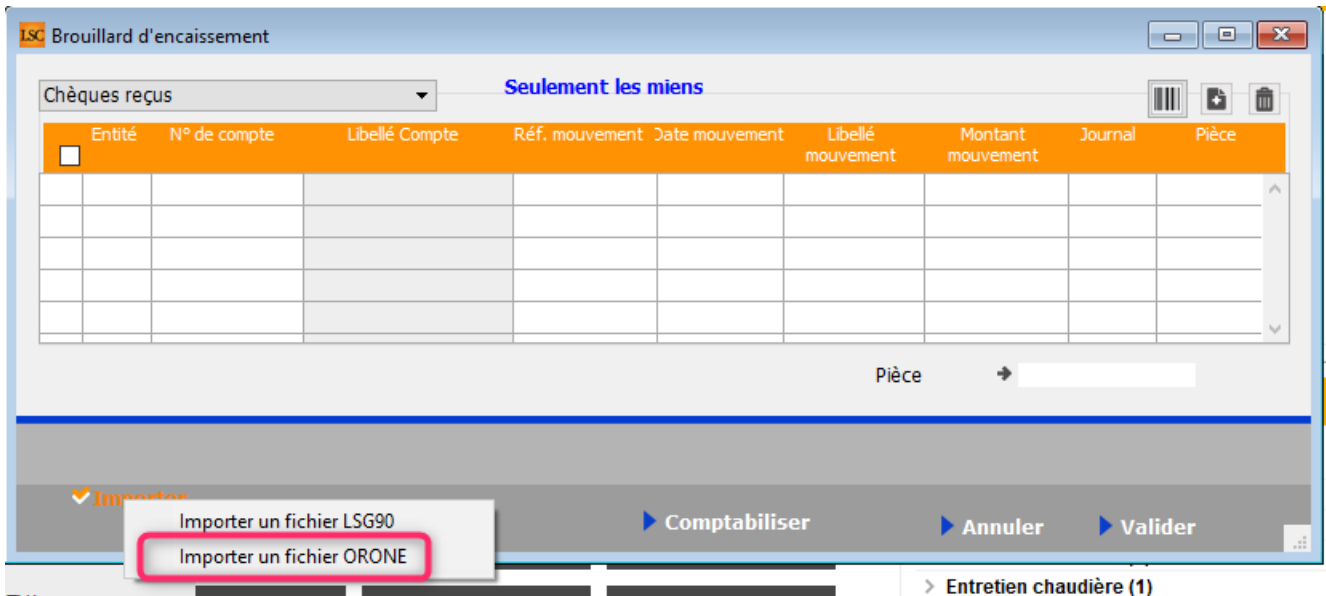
LSC Brouillard d'encaissement

Chèques reçus

Seulement les miens

| Entité | N° de compte | Libellé Compte | Réf. mouvement | Date mouvement | Libellé mouvement | Montant mouvement | Journal | Pièce |
|---|---|---|---|---|---|---|---|---|
| | | | | | | | | |
| | | | | | | | | |
| | | | | | | | | |
| | | | | | | | | |
| | | | | | | | | |

Pièce

Importer

Importer un fichier LSG90

Importer un fichier ORONE

Comptabiliser

Annuler

Valider

Entretien chaudière (1)